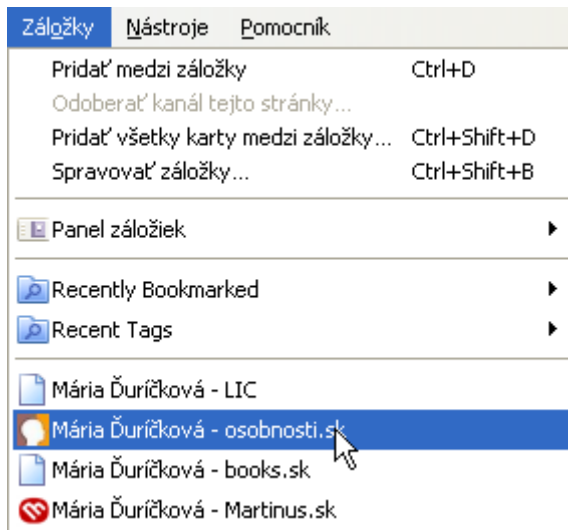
Záložky Nástroje Pomocník

Pridať medzi záložky Ctrl+D
Odoberať kanál tejto stránky...
Pridať všetky karty medzi záložky... Ctrl+Shift+D
Spravovať záložky... Ctrl+Shift+B

Panel záložiek

Recently Bookmarked
Recent Tags

Mária Ďuríčková - LIC
Mária Ďuríčková - osobnosti.sk
Mária Ďuríčková - books.sk
Mária Ďuríčková - Martinus.sk